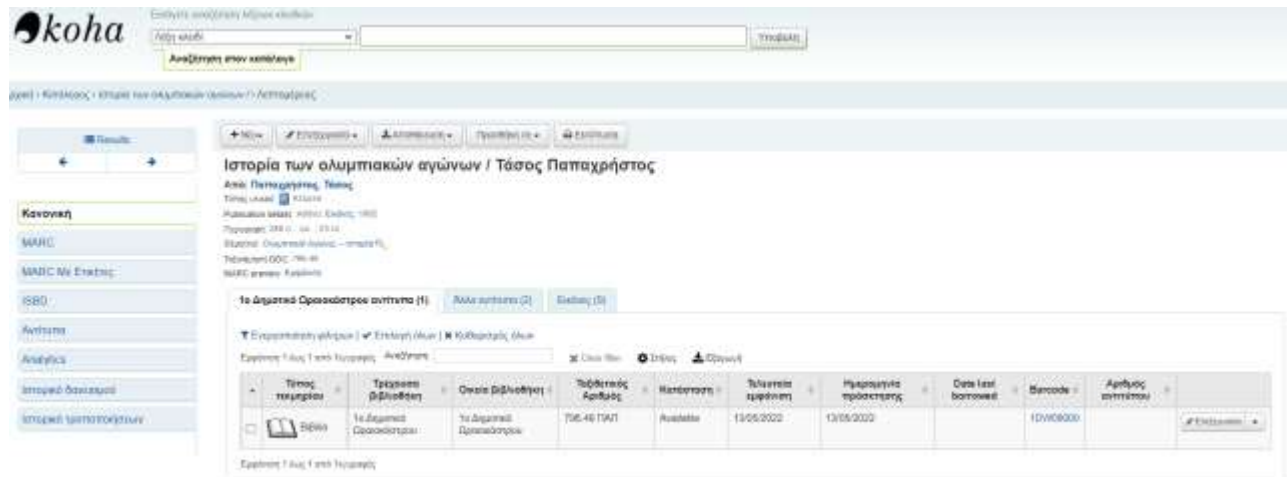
koha

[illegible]
Λέξη κλειδί
Αναζήτηση στον κατάλογο
Υποβολή

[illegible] › Κατάλογος › Ιστορία των ολυμπιακών αγώνων / › Λεπτομέρειες

Results
←
→
Κανονική
MARC
MARC Με Ετικέτες
ISBD
Αντίτυπα
Analytics
Ιστορικό δανεισμού
Ιστορικό τροποποιήσεων

+ Νέο ▾ | Επεξεργασία ▾ | Αποθήκευση ▾ | Προσθήκη σε ▾ | Εκτύπωση

Ιστορία των ολυμπιακών αγώνων / Τάσος Παπαχρήστος
Από: Παπαχρήστος, Τάσος
Τύπος υλικού: Κείμενο
Publication details: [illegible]
Περιγραφή: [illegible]
Θέματα: Ολυμπιακοί Αγώνες -- Ιστορία
Ταξινόμηση DDC: 796.48
MARC γραφή: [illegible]

1ο Δημοτικό Ωραιοκάστρου αντίτυπα (1) | Άλλα αντίτυπα (2) | Εκδόσεις (3)

Ενεργοποίηση φίλτρων | Επιλογή όλων | Καθαρισμός όλων
Εμφάνιση 1 έως 1 από 1 εγγραφές  Αναζήτηση:
Clear filter | Στήλες | Εξαγωγή

| | Τύπος τεκμηρίου | Τρέχουσα βιβλιοθήκη | Οικεία βιβλιοθήκη | Ταξιθετικός Αριθμός | Κατάσταση | Τελευταία εμφάνιση | Ημερομηνία πρόσκτησης | Date last borrowed | Barcode | Αριθμός αντιτύπου | |
|---|---|---|---|---|---|---|---|---|---|---|---|
| ☐ | Βιβλίο | 1ο Δημοτικό Ωραιοκάστρου | 1ο Δημοτικό Ωραιοκάστρου | 796.48 ΠΑΠ | Available | 13/05/2022 | 13/05/2022 | | 1DWO0000 | | Επεξεργασία ▾ |

Εμφάνιση 1 έως 1 από 1 εγγραφές